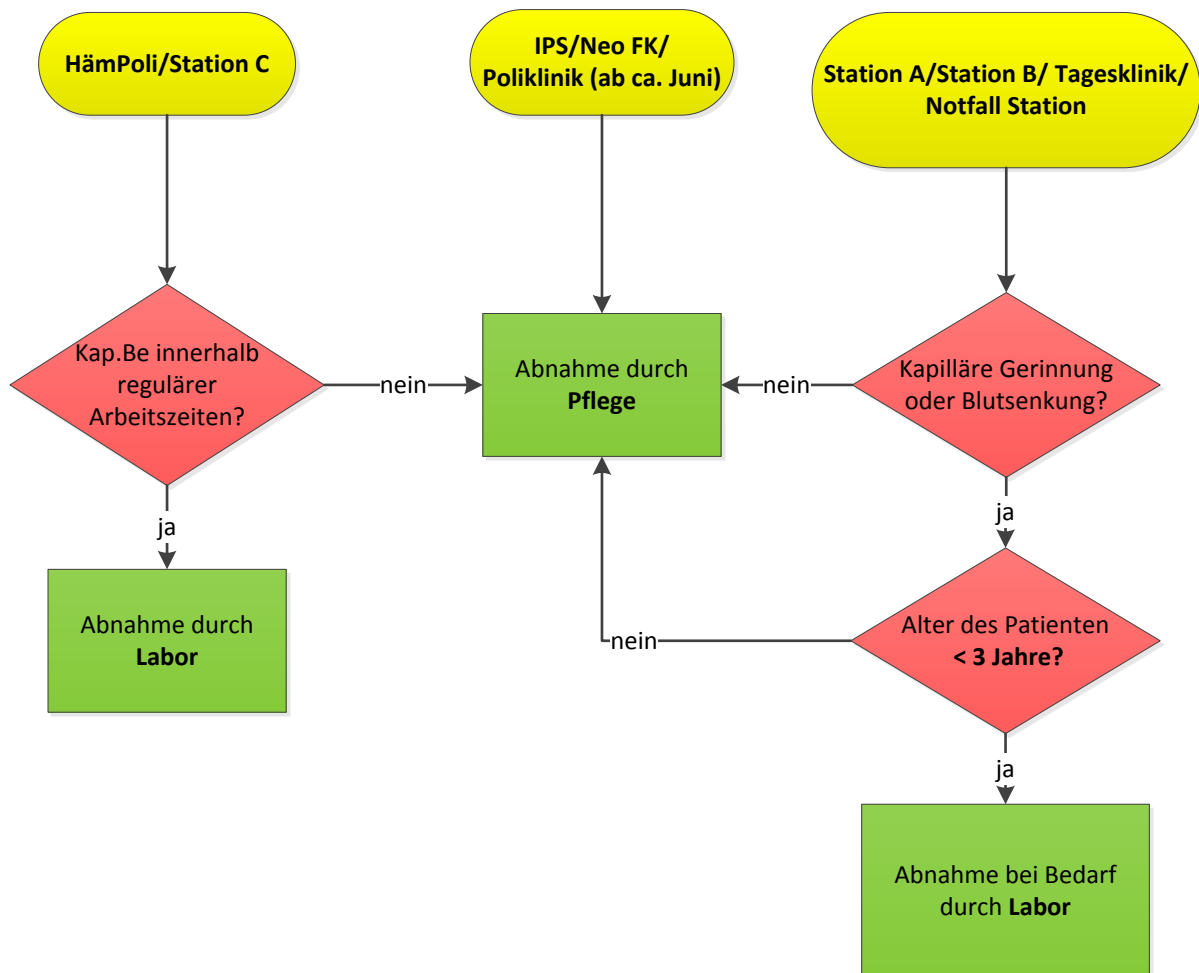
HämPoli/Station C

IPS/Neo FK/ Poliklinik (ab ca. Juni)

Station A/Station B/ Tagesklinik/ Notfall Station

Kap.Be innerhalb regulärer Arbeitszeiten?

nein

Abnahme durch **Pflege**

nein

Kapilläre Gerinnung oder Blutsenkung?

ja

ja

Abnahme durch **Labor**

nein

Alter des Patienten **< 3 Jahre?**

ja

Abnahme bei Bedarf durch **Labor**